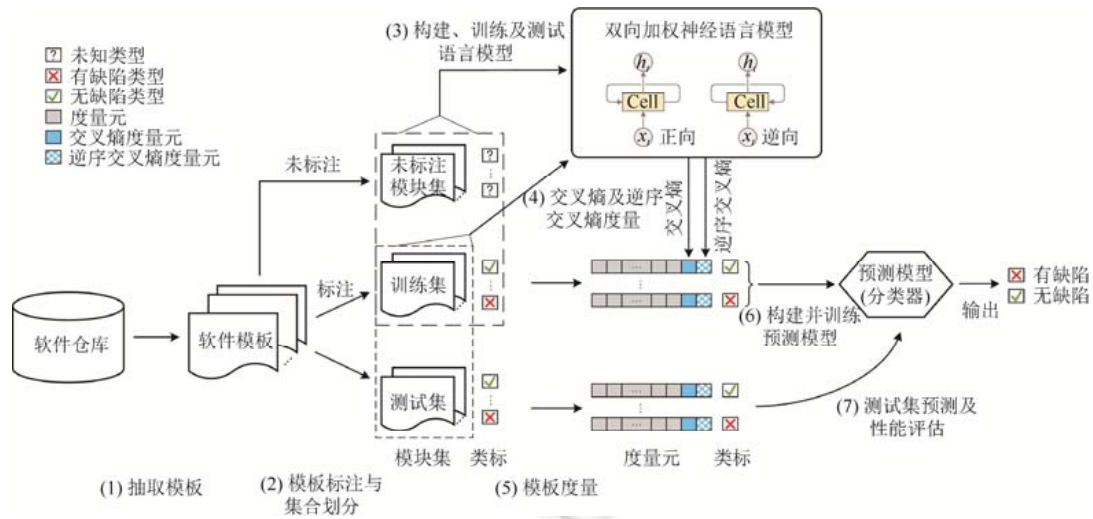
未知类型
有缺陷类型
无缺陷类型
度量元
交叉熵度量元
逆序交叉熵度量元

(3) 构建、训练及测试语言模型

双向加权神经语言模型

$h_t$
Cell
$x_t$
正向

$h_t$
Cell
$x_t$
逆向

未标注

未标注模块集

(4) 交叉熵及逆序交叉熵度量

交叉熵
逆序交叉熵

标注

训练集

预测模型(分类器)

输出

有缺陷
无缺陷

(6) 构建并训练预测模型

软件仓库

软件模板

测试集

(7) 测试集预测及性能评估

模块集
类标
度量元
类标

(1) 抽取模板
(2) 模板标注与集合划分
(5) 模板度量